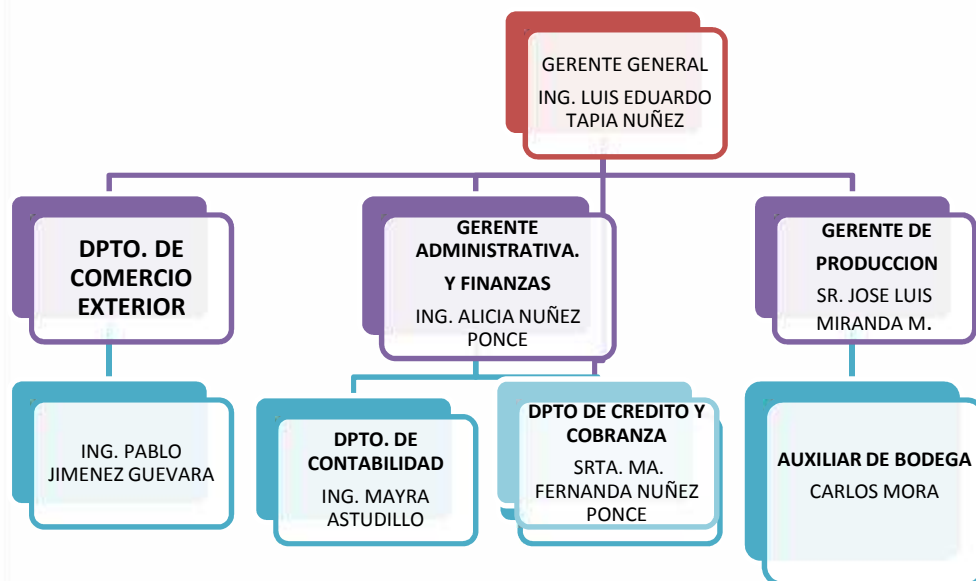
GERENTE GENERAL
ING. LUIS EDUARDO TAPIA NUÑEZ

DPTO. DE COMERCIO EXTERIOR

GERENTE ADMINISTRATIVA. Y FINANZAS
ING. ALICIA NUÑEZ PONCE

GERENTE DE PRODUCCION
SR. JOSE LUIS MIRANDA M.

ING. PABLO JIMENEZ GUEVARA

DPTO. DE CONTABILIDAD
ING. MAYRA ASTUDILLO

DPTO DE CREDITO Y COBRANZA
SRTA. MA. FERNANDA NUÑEZ PONCE

AUXILIAR DE BODEGA
CARLOS MORA